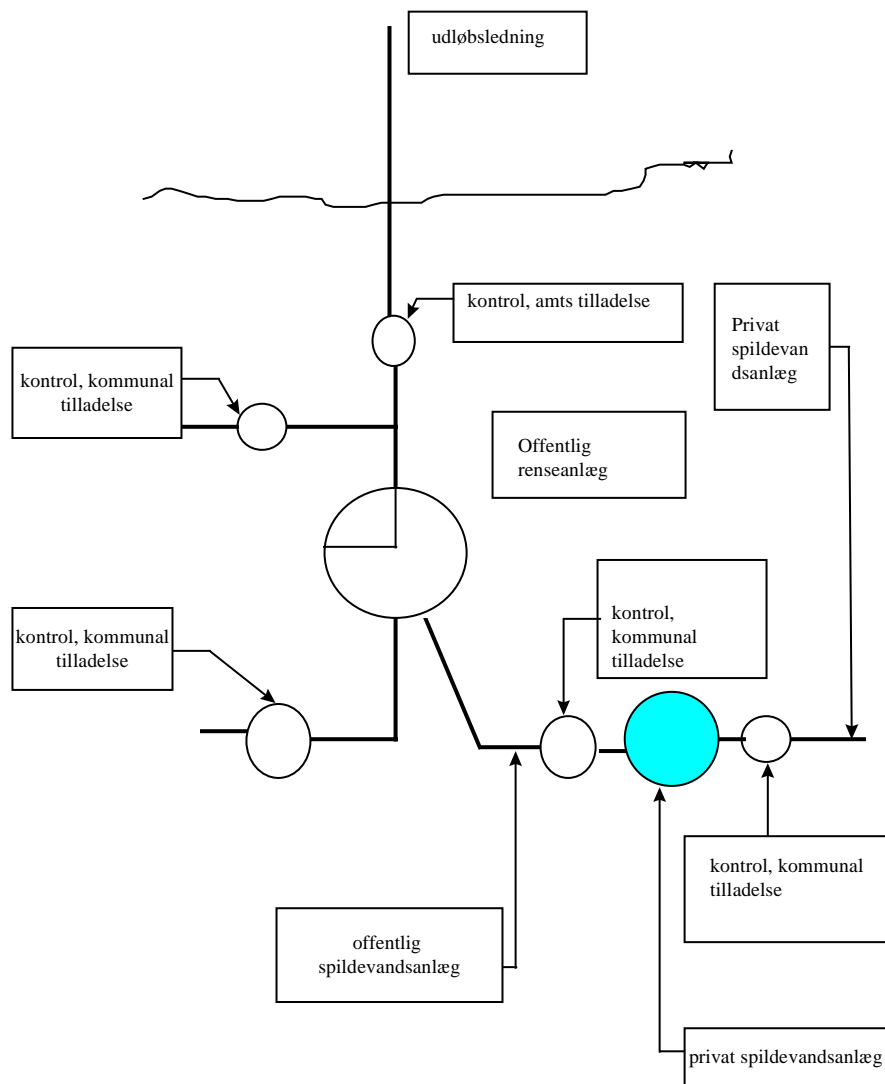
udløbsledning

kontrol, amts tilladelse

Privat spildevan dsanlæg

kontrol, kommunal tilladelse

Offentlig renseanlæg

kontrol, kommunal tilladelse

kontrol, kommunal tilladelse

kontrol, kommunal tilladelse

offentlig spildevandsanlæg

privat spildevandsanlæg